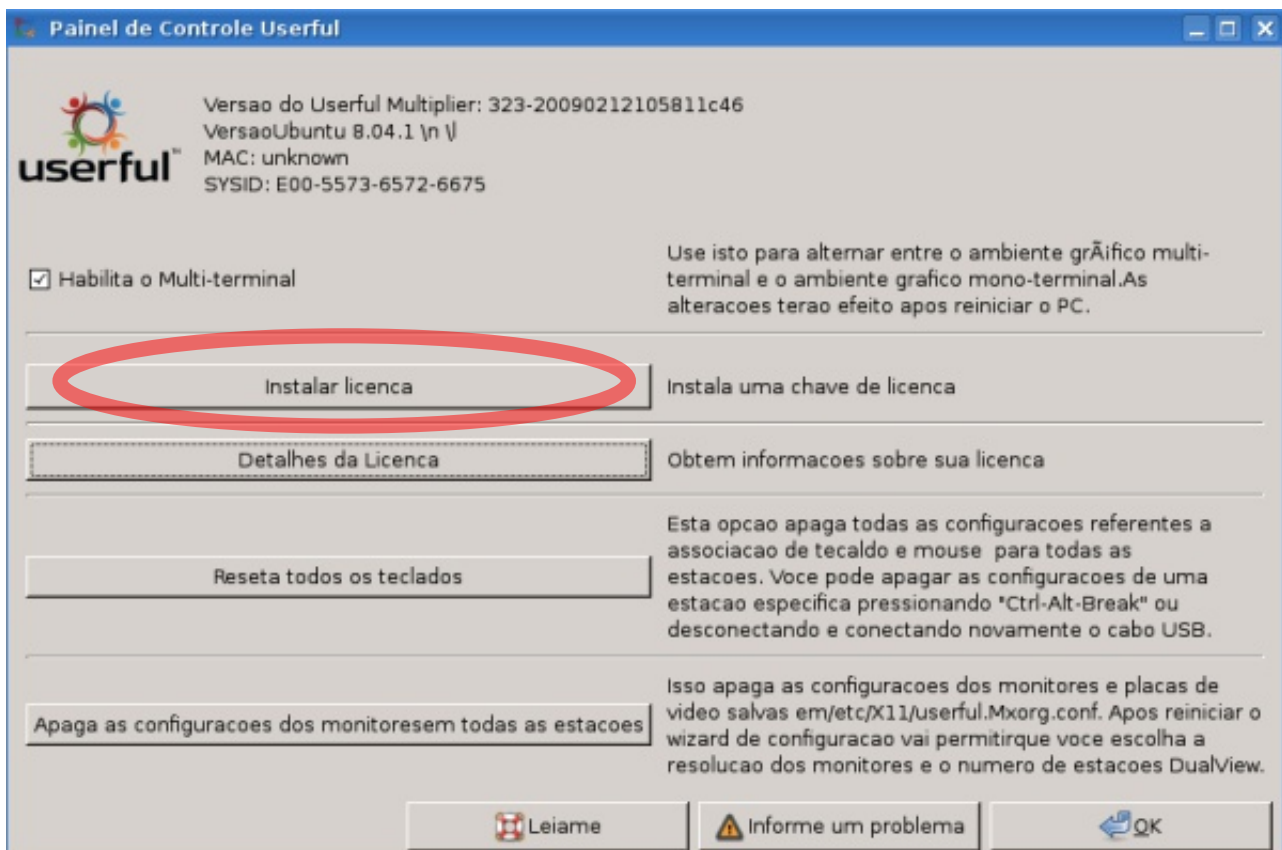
Painel de Controle Userful

userful™

Versao do Userful Multiplier: 323-20090212105811c46
VersaoUbuntu 8.04.1 \n \l
MAC: unknown
SYSID: E00-5573-6572-6675

☑ Habilita o Multi-terminal

Use isto para alternar entre o ambiente grÃifico multi-terminal e o ambiente grafico mono-terminal.As alteracoes terao efeito apos reiniciar o PC.

Instalar licenca

Instala uma chave de licenca

Detalhes da Licenca

Obtem informacoes sobre sua licenca

Reseta todos os teclados

Esta opcao apaga todas as configuracoes referentes a associacao de tecaldo e mouse para todas as estacoes. Voce pode apagar as configuracoes de uma estacao especifica pressionando "Ctrl-Alt-Break" ou desconectando e conectando novamente o cabo USB.

Apaga as configuracoes dos monitoresem todas as estacoes

Isso apaga as configuracoes dos monitores e placas de video salvas em/etc/X11/userful.Mxorg.conf. Apos reiniciar o wizard de configuracao vai permitirque voce escolha a resolucao dos monitores e o numero de estacoes DualView.

Leiame

Informe um problema

OK